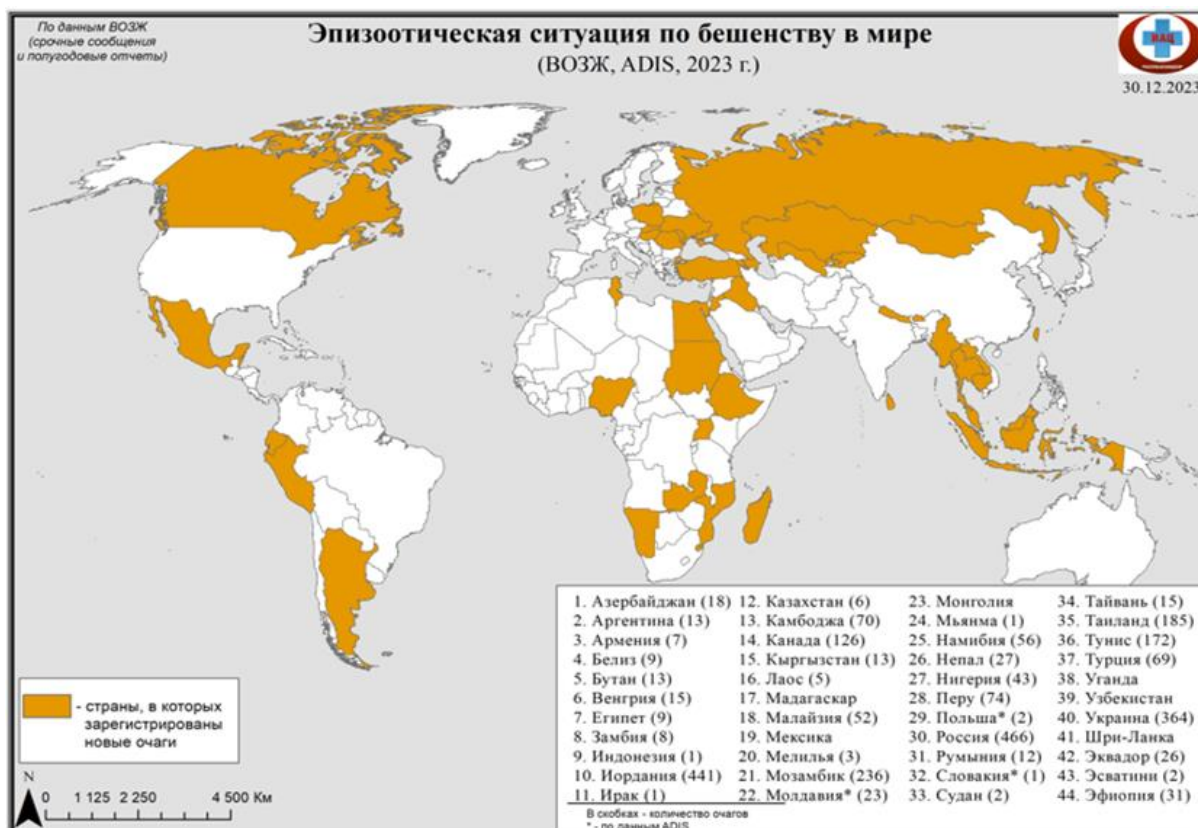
По данным ВОЗЖ (срочные сообщения и полугодовые отчеты)

Эпизоотическая ситуация по бешенству в мире
(ВОЗЖ, ADIS, 2023 г.)

НАЦ

30.12.2023

1. Азербайджан (18)
2. Аргентина (13)
3. Армения (7)
4. Белиз (9)
5. Бутан (13)
6. Венгрия (15)
7. Египет (9)
8. Замбия (8)
9. Индонезия (1)
10. Иордания (441)
11. Ирак (1)

12. Казахстан (6)
13. Камбоджа (70)
14. Канада (126)
15. Кыргызстан (13)
16. Лаос (5)
17. Мадагаскар
18. Малайзия (52)
19. Мексика
20. Мелилья (3)
21. Мозамбик (236)
22. Молдавия* (23)

23. Монголия
24. Мьянма (1)
25. Намибия (56)
26. Непал (27)
27. Нигерия (43)
28. Перу (74)
29. Польша* (2)
30. Россия (466)
31. Румыния (12)
32. Словакия* (1)
33. Судан (2)

34. Тайвань (15)
35. Таиланд (185)
36. Тунис (172)
37. Турция (69)
38. Уганда
39. Узбекистан
40. Украина (364)
41. Шри-Ланка
42. Эквадор (26)
43. Эсватини (2)
44. Эфиопия (31)

В скобках - количество очагов
* - по данным ADIS

- страны, в которых зарегистрированы новые очаги

N
0 1 125 2 250 4 500 Км